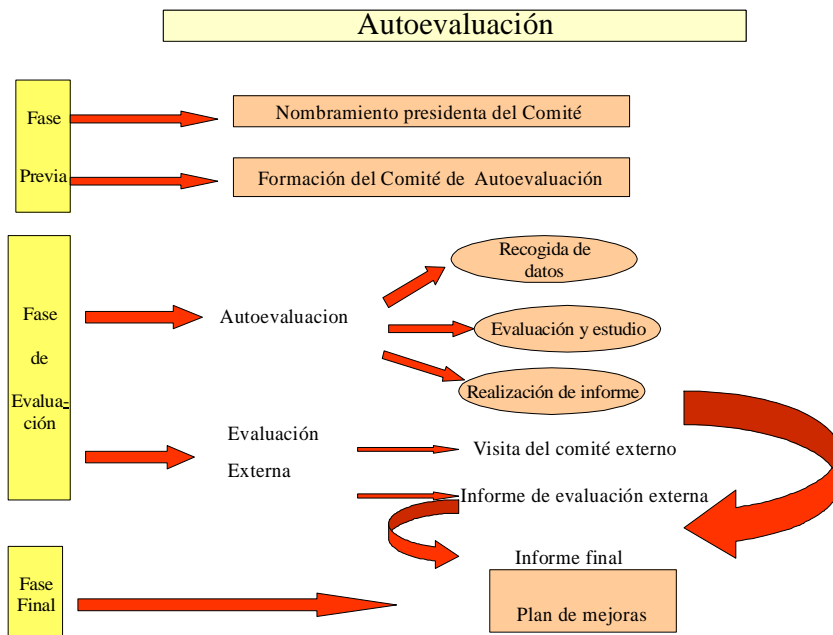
Autoevaluación

Fase

Previa

Nombramiento presidenta del Comité

Formación del Comité de Autoevaluación

Fase

de

Evaluación

Autoevaluacion

Recogida de datos

Evaluación y estudio

Realización de informe

Evaluación

Externa

Visita del comité externo

Informe de evaluación externa

Fase Final

Informe final

Plan de mejoras